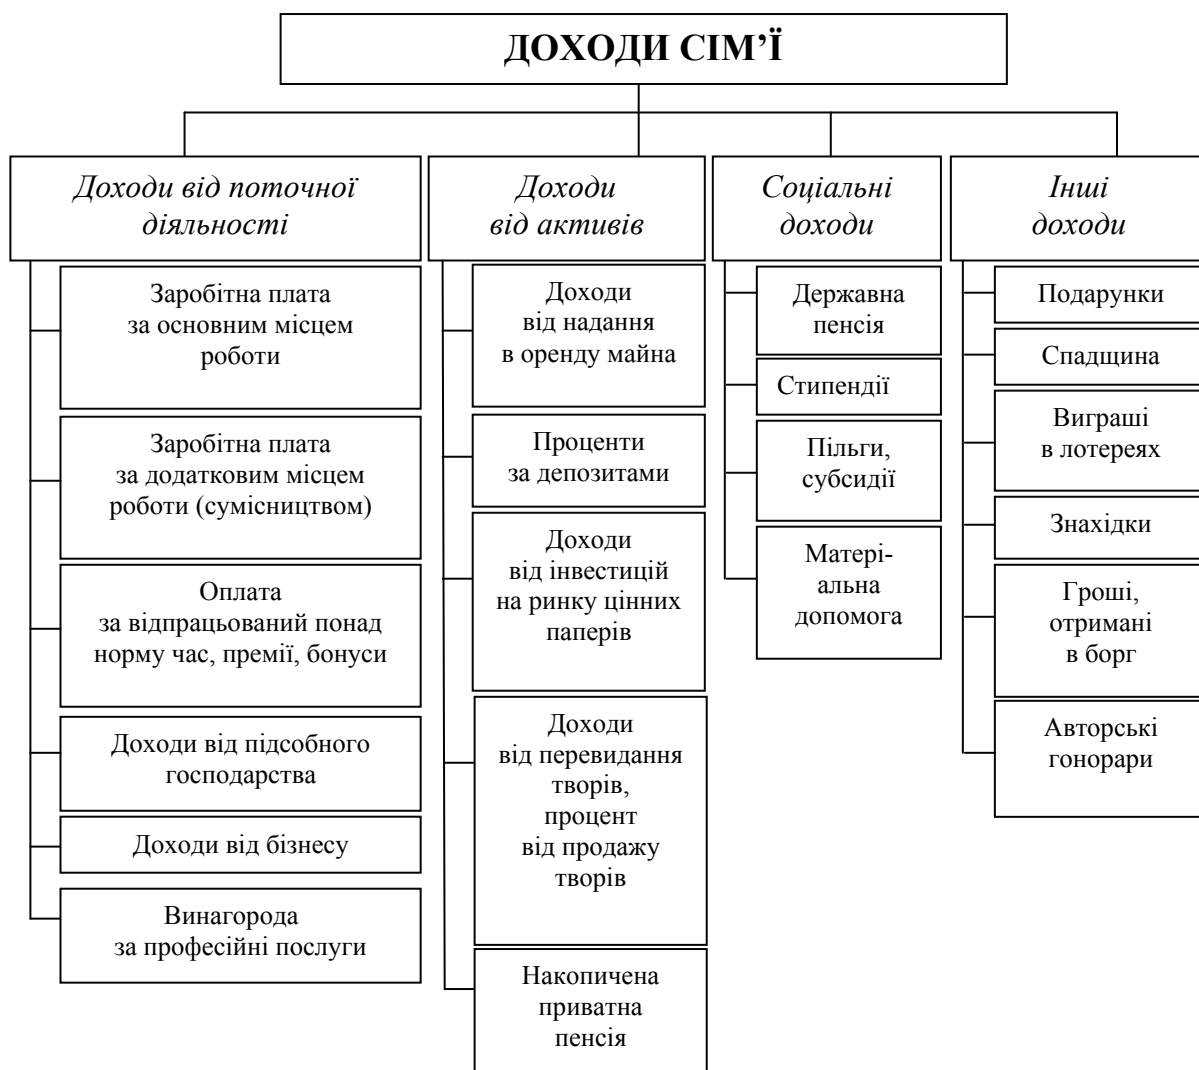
ДОХОДИ СІМ’Ї

Доходи від поточної діяльності

Заробітна плата за основним місцем роботи

Заробітна плата за додатковим місцем роботи (сумісництвом)

Оплата за відпрацьований понад норму час, премії, бонуси

Доходи від підсобного господарства

Доходи від бізнесу

Винагорода за професійні послуги

Доходи від активів

Доходи від надання в оренду майна

Проценти за депозитами

Доходи від інвестицій на ринку цінних паперів

Доходи від перевидання творів, процент від продажу творів

Накопичена приватна пенсія

Соціальні доходи

Державна пенсія

Стипендії

Пільги, субсидії

Матеріальна допомога

Інші доходи

Подарунки

Спадщина

Виграші в лотереях

Знахідки

Гроші, отримані в борг

Авторські гонорари